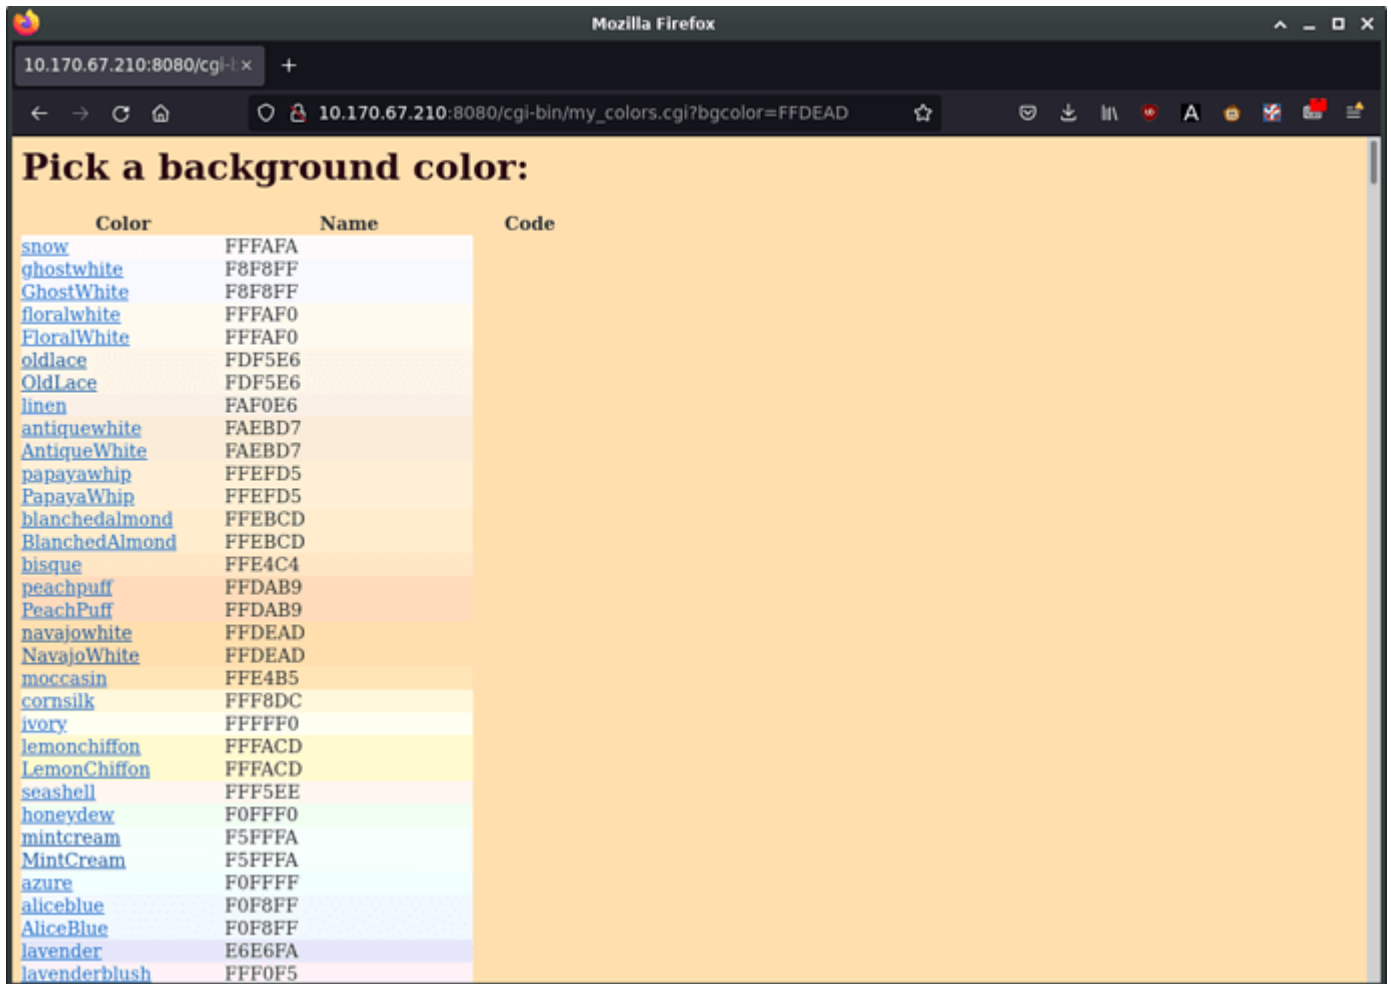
Mozilla Firefox

10.170.67.210:8080/cgi-

10.170.67.210:8080/cgi-bin/my_colors.cgi?bgcolor=FFDEAD

A

# Pick a background color:

| Color | Name | Code |
|---|---|---|
| snow | FFFAFA | |
| ghostwhite | F8F8FF | |
| GhostWhite | F8F8FF | |
| floralwhite | FFFAF0 | |
| FloralWhite | FFFAF0 | |
| oldlace | FDF5E6 | |
| OldLace | FDF5E6 | |
| linen | FAF0E6 | |
| antiquewhite | FAEBD7 | |
| AntiqueWhite | FAEBD7 | |
| papayawhip | FFEFD5 | |
| PapayaWhip | FFEFD5 | |
| blanchedalmond | FFEBCD | |
| BlanchedAlmond | FFEBCD | |
| bisque | FFE4C4 | |
| peachpuff | FFDAB9 | |
| PeachPuff | FFDAB9 | |
| navajowhite | FFDEAD | |
| NavajoWhite | FFDEAD | |
| moccasin | FFE4B5 | |
| cornsilk | FFF8DC | |
| ivory | FFFFF0 | |
| lemonchiffon | FFFACD | |
| LemonChiffon | FFFACD | |
| seashell | FFF5EE | |
| honeydew | F0FFF0 | |
| mintcream | F5FFFA | |
| MintCream | F5FFFA | |
| azure | F0FFFF | |
| aliceblue | F0F8FF | |
| AliceBlue | F0F8FF | |
| lavender | E6E6FA | |
| lavenderblush | FFF0F5 | |